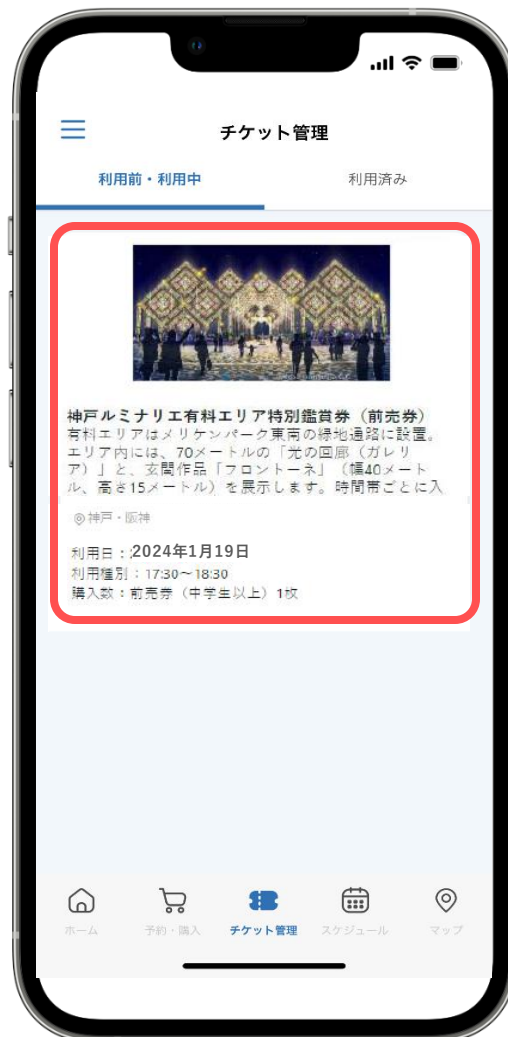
チケット管理

利用前・利用中

利用済み

神戸ルミナリエ有料エリア特別鑑賞券（前売券）
有料エリアはメリケンパーク東南の緑地通路に設置。エリア内には、70メートルの「光の回廊（ガレリア）」と、玄関作品「フロントーネ」（幅40メートル、高さ15メートル）を展示します。時間帯ごとに入

神戸・阪神

利用日：2024年1月19日
利用種別：17:30～18:30
購入数：前売券（中学生以上）1枚

ホーム

予約・購入

チケット管理

スケジュール

マップ